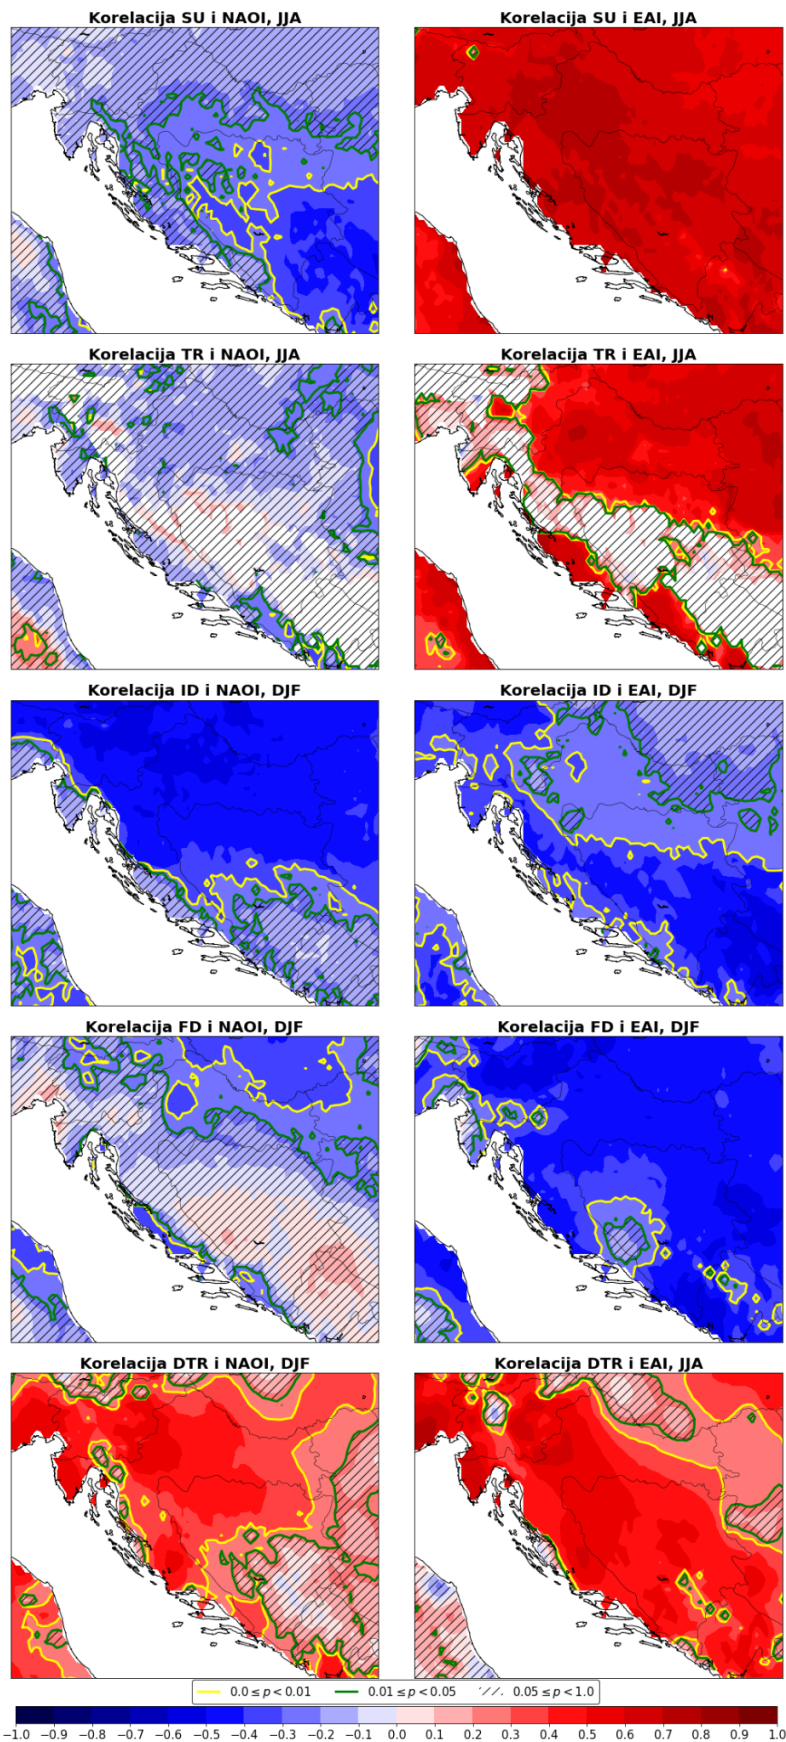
Korelacija SU i NAOI, JJA

Korelacija SU i EAI, JJA

Korelacija TR i NAOI, JJA

Korelacija TR i EAI, JJA

Korelacija ID i NAOI, DJF

Korelacija ID i EAI, DJF

Korelacija FD i NAOI, DJF

Korelacija FD i EAI, DJF

Korelacija DTR i NAOI, DJF

Korelacija DTR i EAI, JJA

$0.0 \leq p < 0.01$ $0.01 \leq p < 0.05$ $0.05 \leq p < 1.0$

−1.0 −0.9 −0.8 −0.7 −0.6 −0.5 −0.4 −0.3 −0.2 −0.1 0.0 0.1 0.2 0.3 0.4 0.5 0.6 0.7 0.8 0.9 1.0